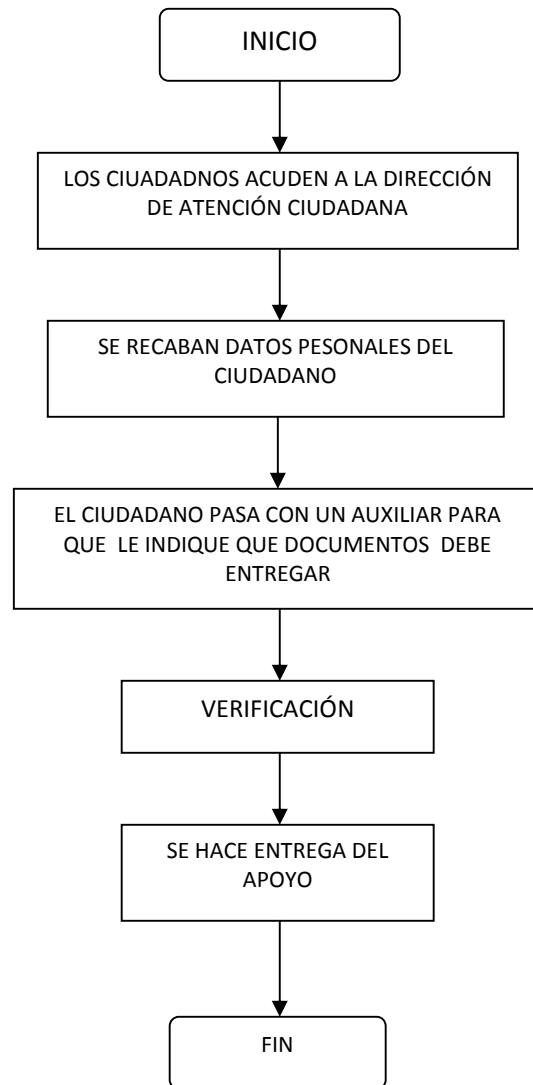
INICIO

LOS CIUADADNOS ACUDEN A LA DIRECCIÓN DE ATENCIÓN CIUDADANA

SE RECABAN DATOS PESONALES DEL CIUDADANO

EL CIUDADANO PASA CON UN AUXILIAR PARA QUE LE INDIQUE QUE DOCUMENTOS DEBE ENTREGAR

VERIFICACIÓN

SE HACE ENTREGA DEL APOYO

FIN